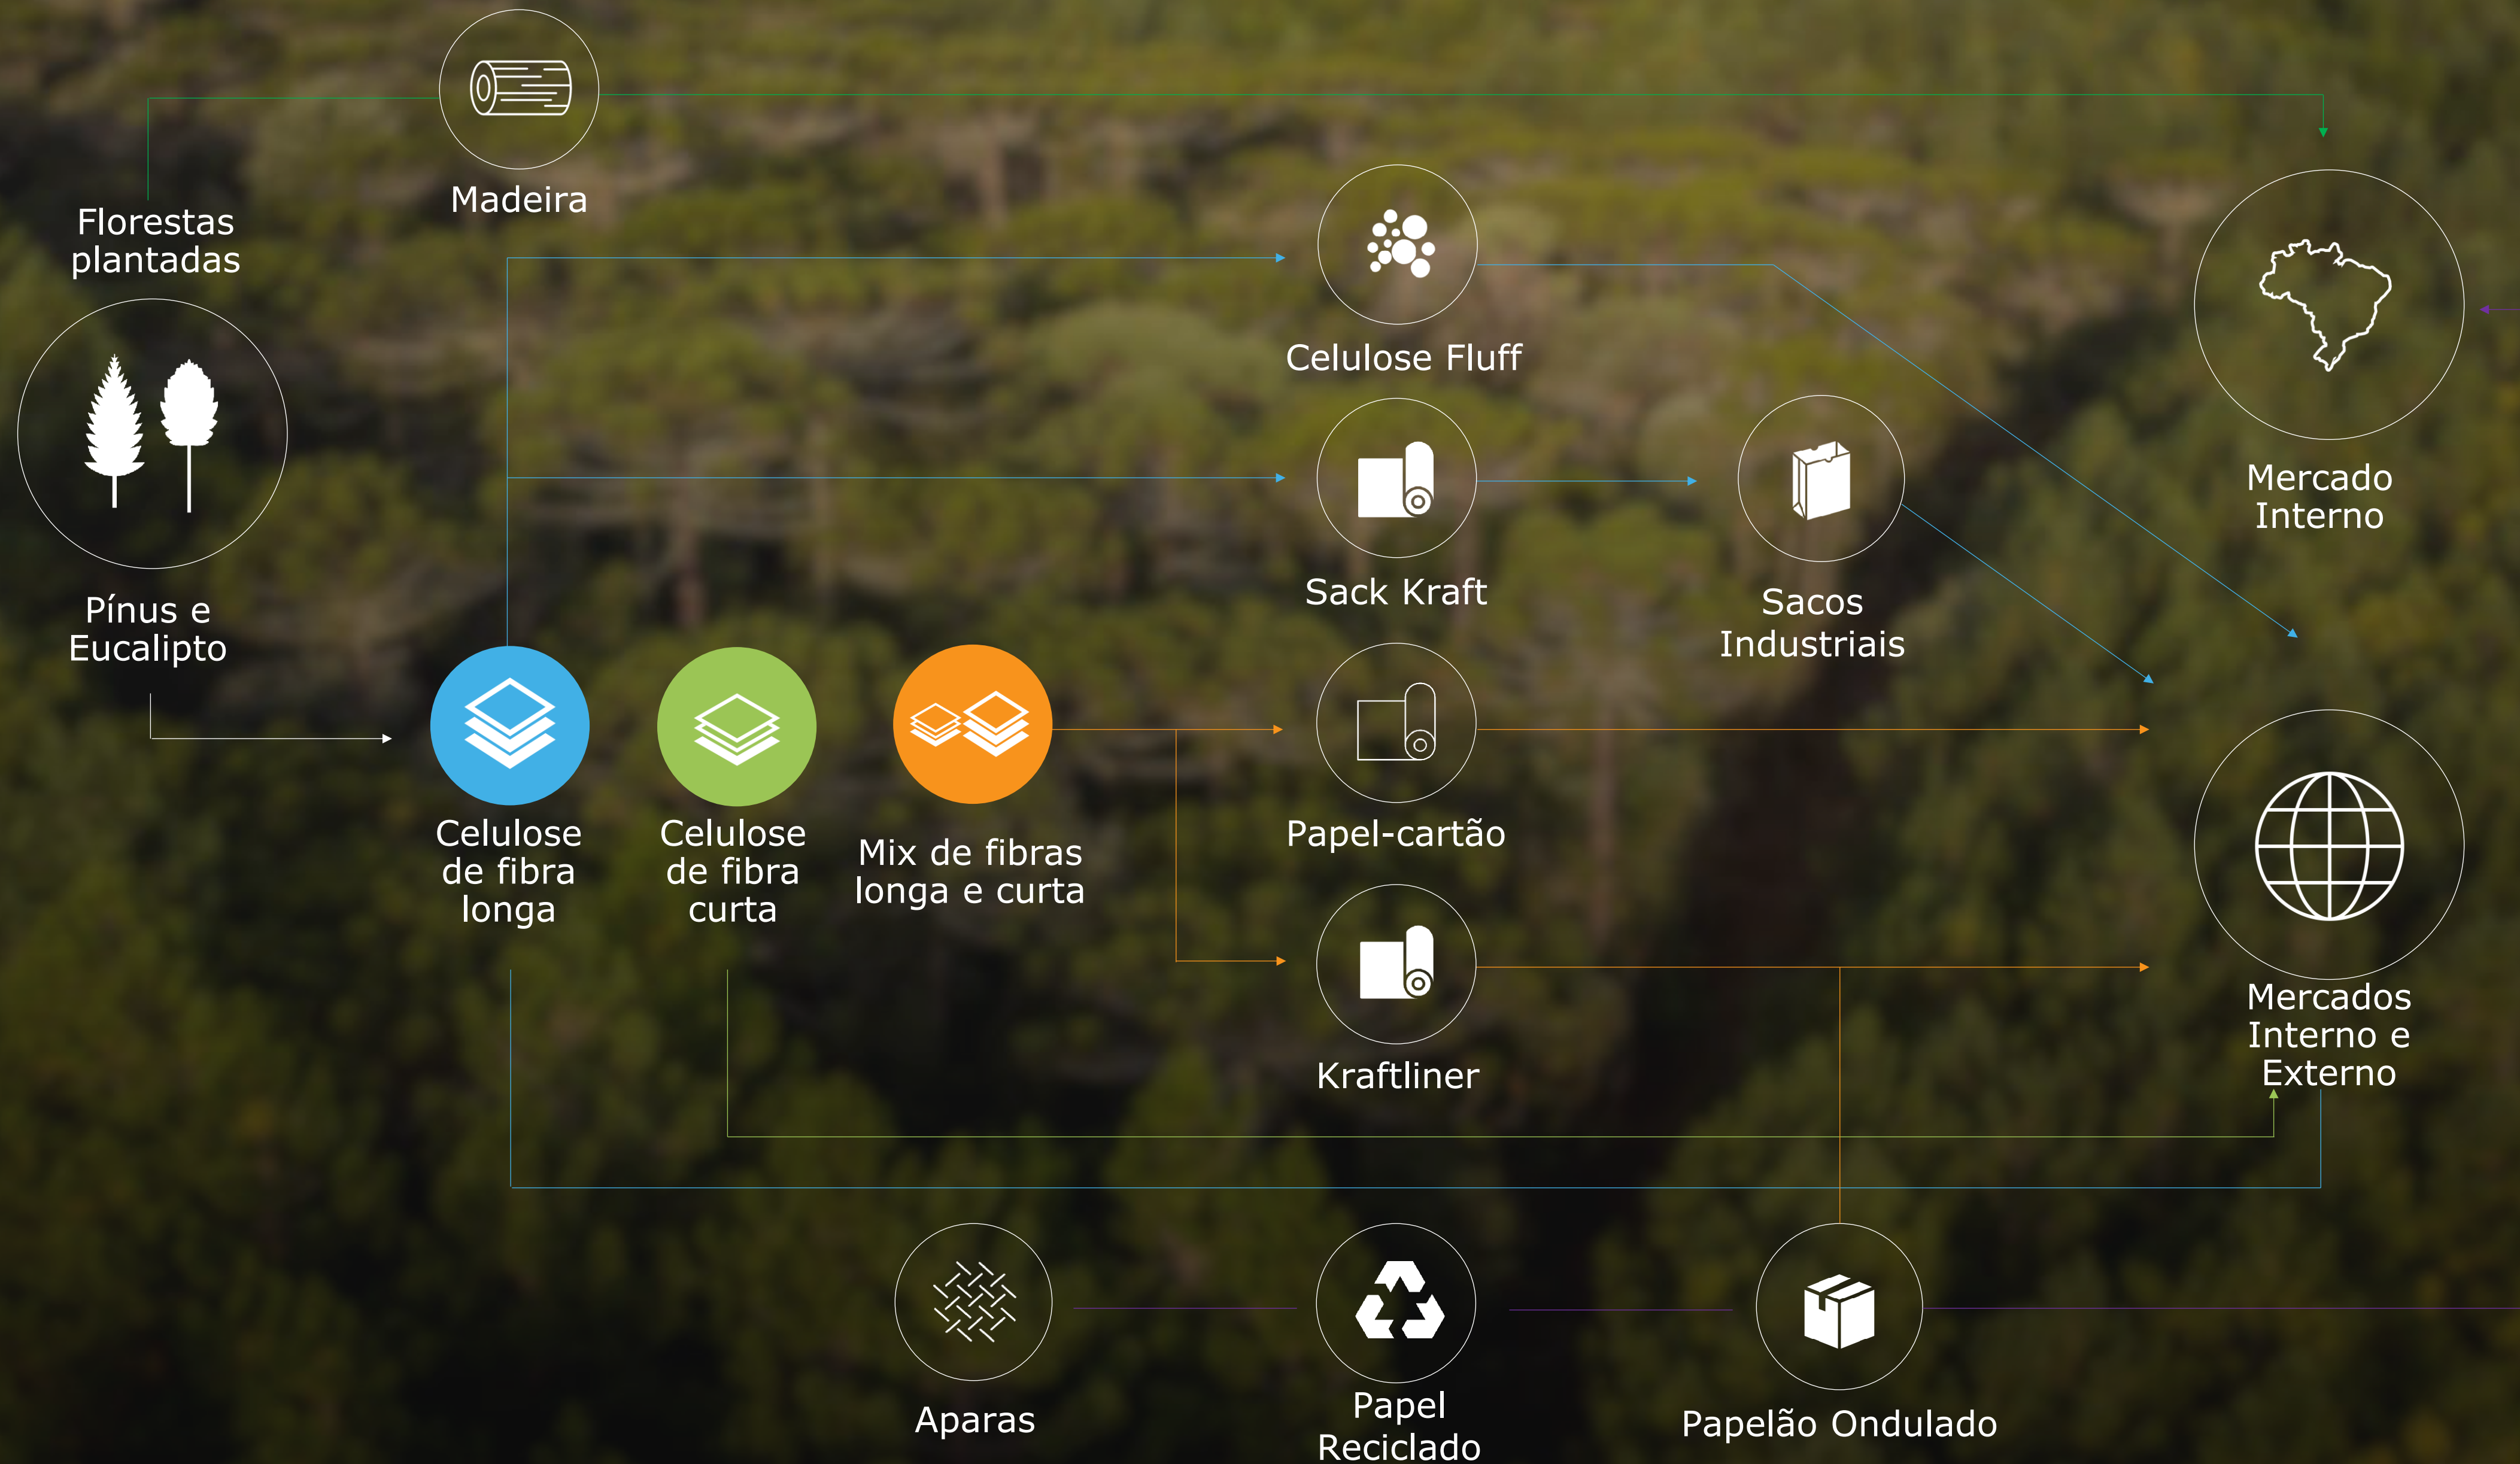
Madeira

Florestas plantadas

Celulose Fluff

Mercado Interno

Sack Kraft

Sacos Industriais

Pínus e Eucalipto

Celulose de fibra longa

Celulose de fibra curta

Mix de fibras longa e curta

Papel-cartão

Kraftliner

Mercados Interno e Externo

Aparas

Papel Reciclado

Papelão Ondulado